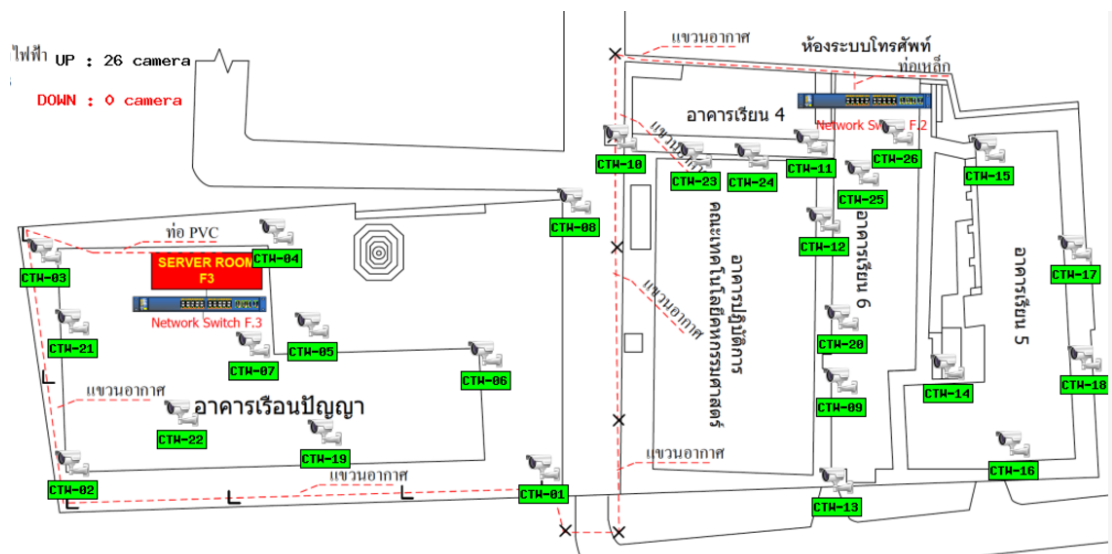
ไฟฟ้า UP : 26 camera
DOWN : 0 camera

แขวนอากาศ
ห้องระบบโทรศัพท์
ท่อเหล็ก
อาคารเรียน 4
Network Switch F.2
แขวนอากาศ
CTW-10
CTW-23
CTW-24
CTW-11
CTW-26
CTW-25
CTW-15
CTW-08
อาคารปฏิบัติการ คณะเทคโนโลยีอุตสาหกรรมเกษตร
อาคารเรียน 6
CTW-12
อาคารเรียน 5
CTW-17
ท่อ PVC
SERVER ROOM F3
CTW-04
CTW-03
Network Switch F.3
แขวนอากาศ
CTW-21
CTW-05
CTW-07
CTW-20
CTW-18
CTW-06
CTW-14
แขวนอากาศ
อาคารเรือนปัญญา
CTW-09
CTW-22
CTW-19
แขวนอากาศ
CTW-16
แขวนอากาศ
CTW-02
CTW-01
CTW-13